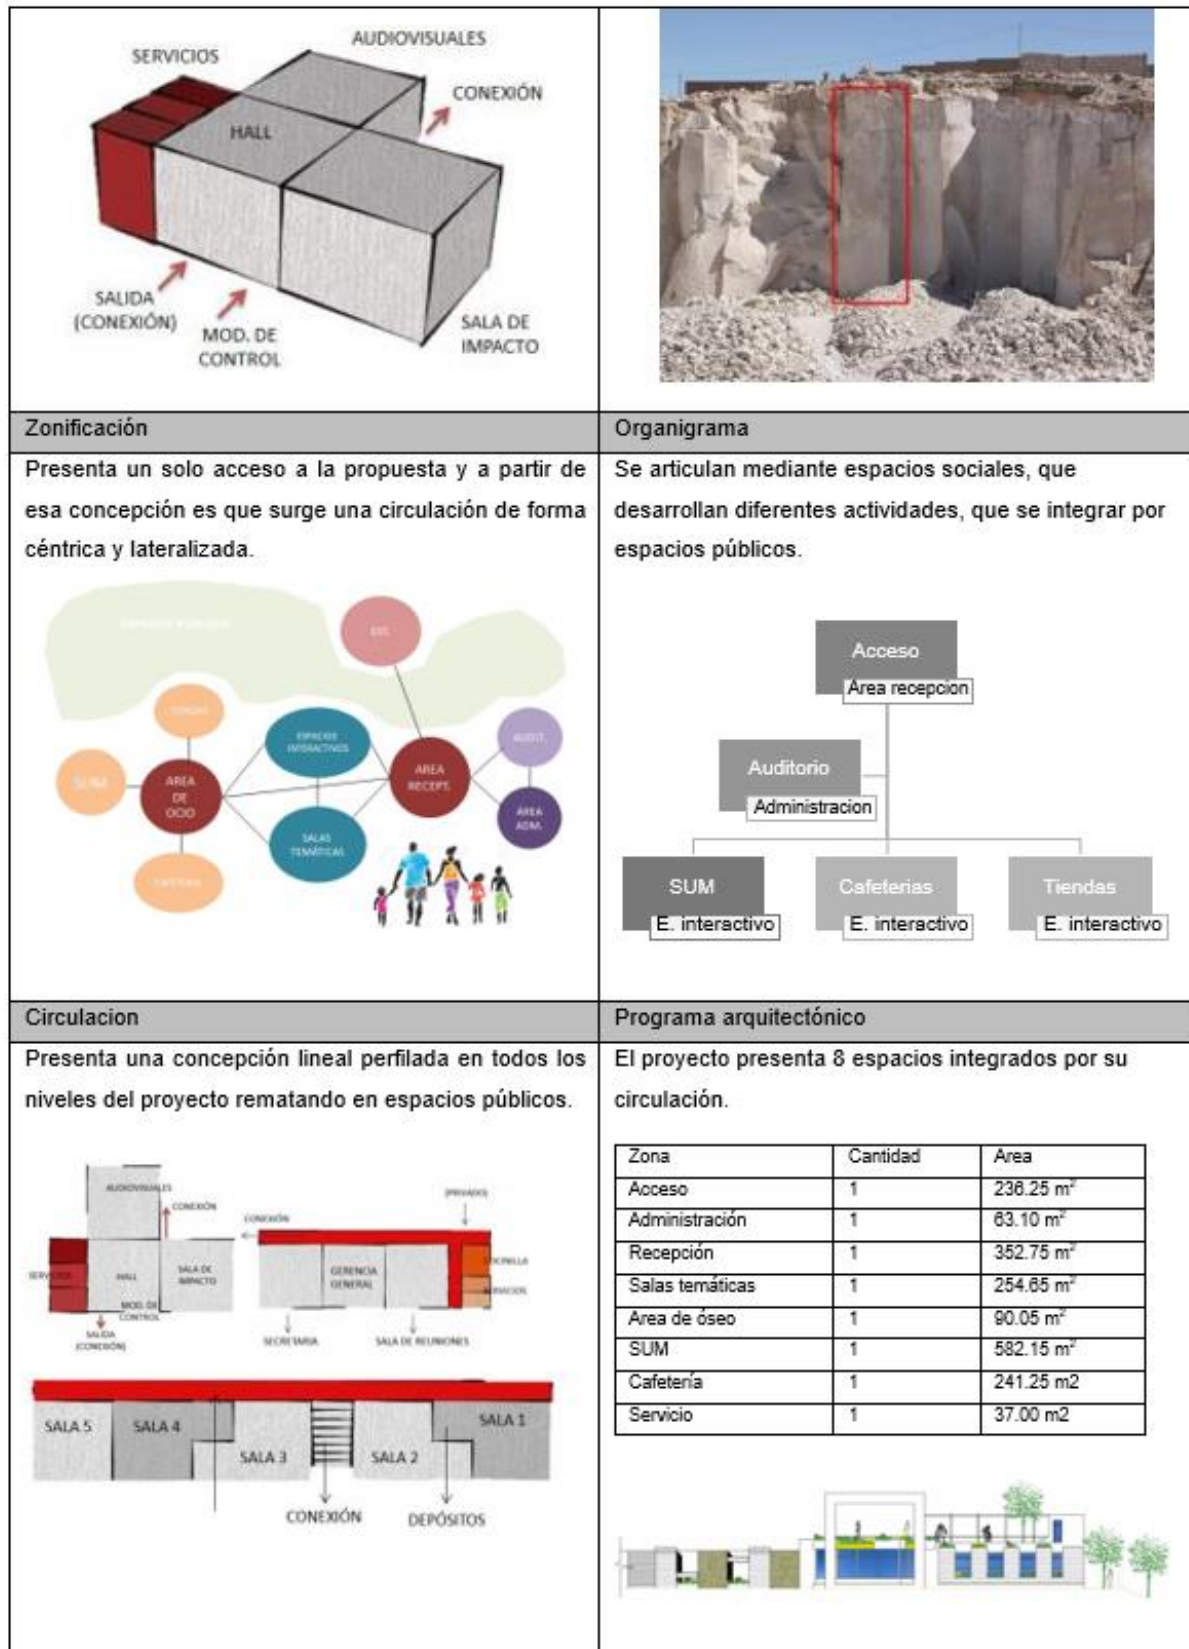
SERVICIOS
AUDIOVISUALES
CONEXIÓN
HALL
SALIDA (CONEXIÓN)
MOD. DE CONTROL
SALA DE IMPACTO

Zonificación

Presenta un solo acceso a la propuesta y a partir de esa concepción es que surge una circulación de forma céntrica y lateralizada.

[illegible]
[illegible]
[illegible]
SUM
AREA DE OCIO
ESPACIOS INTERACTIVOS
SALAS TEMÁTICAS
AREA RECEPT.
AUDIT.
AREA ADM.
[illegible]

Organigrama

Se articulan mediante espacios sociales, que desarrollan diferentes actividades, que se integrar por espacios públicos.

Acceso
Area recepcion
Auditorio
Administracion
SUM
E. interactivo
Cafeterias
E. interactivo
Tiendas
E. interactivo

Circulacion

Presenta una concepción lineal perfilada en todos los niveles del proyecto rematando en espacios públicos.

AUDIOVISUALES
CONEXIÓN
SERVICIOS
HALL
SALA DE IMPACTO
MOD. DE CONTROL
SALIDA (CONEXIÓN)
CONEXIÓN
PRIVADOS
GERENCIA GENERAL
COCINILLA
SERVICIOS
SECRETARIA
SALA DE REUNIONES
SALA 5
SALA 4
SALA 3
SALA 2
SALA 1
CONEXIÓN
DEPÓSITOS

Programa arquitectónico

El proyecto presenta 8 espacios integrados por su circulación.

| Zona | Cantidad | Area |
|---|---|---|
| Acceso | 1 | 236.25 m$^2$ |
| Administración | 1 | 63.10 m$^2$ |
| Recepción | 1 | 352.75 m$^2$ |
| Salas temáticas | 1 | 254.65 m$^2$ |
| Area de óseo | 1 | 90.05 m$^2$ |
| SUM | 1 | 582.15 m$^2$ |
| Cafetería | 1 | 241.25 m2 |
| Servicio | 1 | 37.00 m2 |